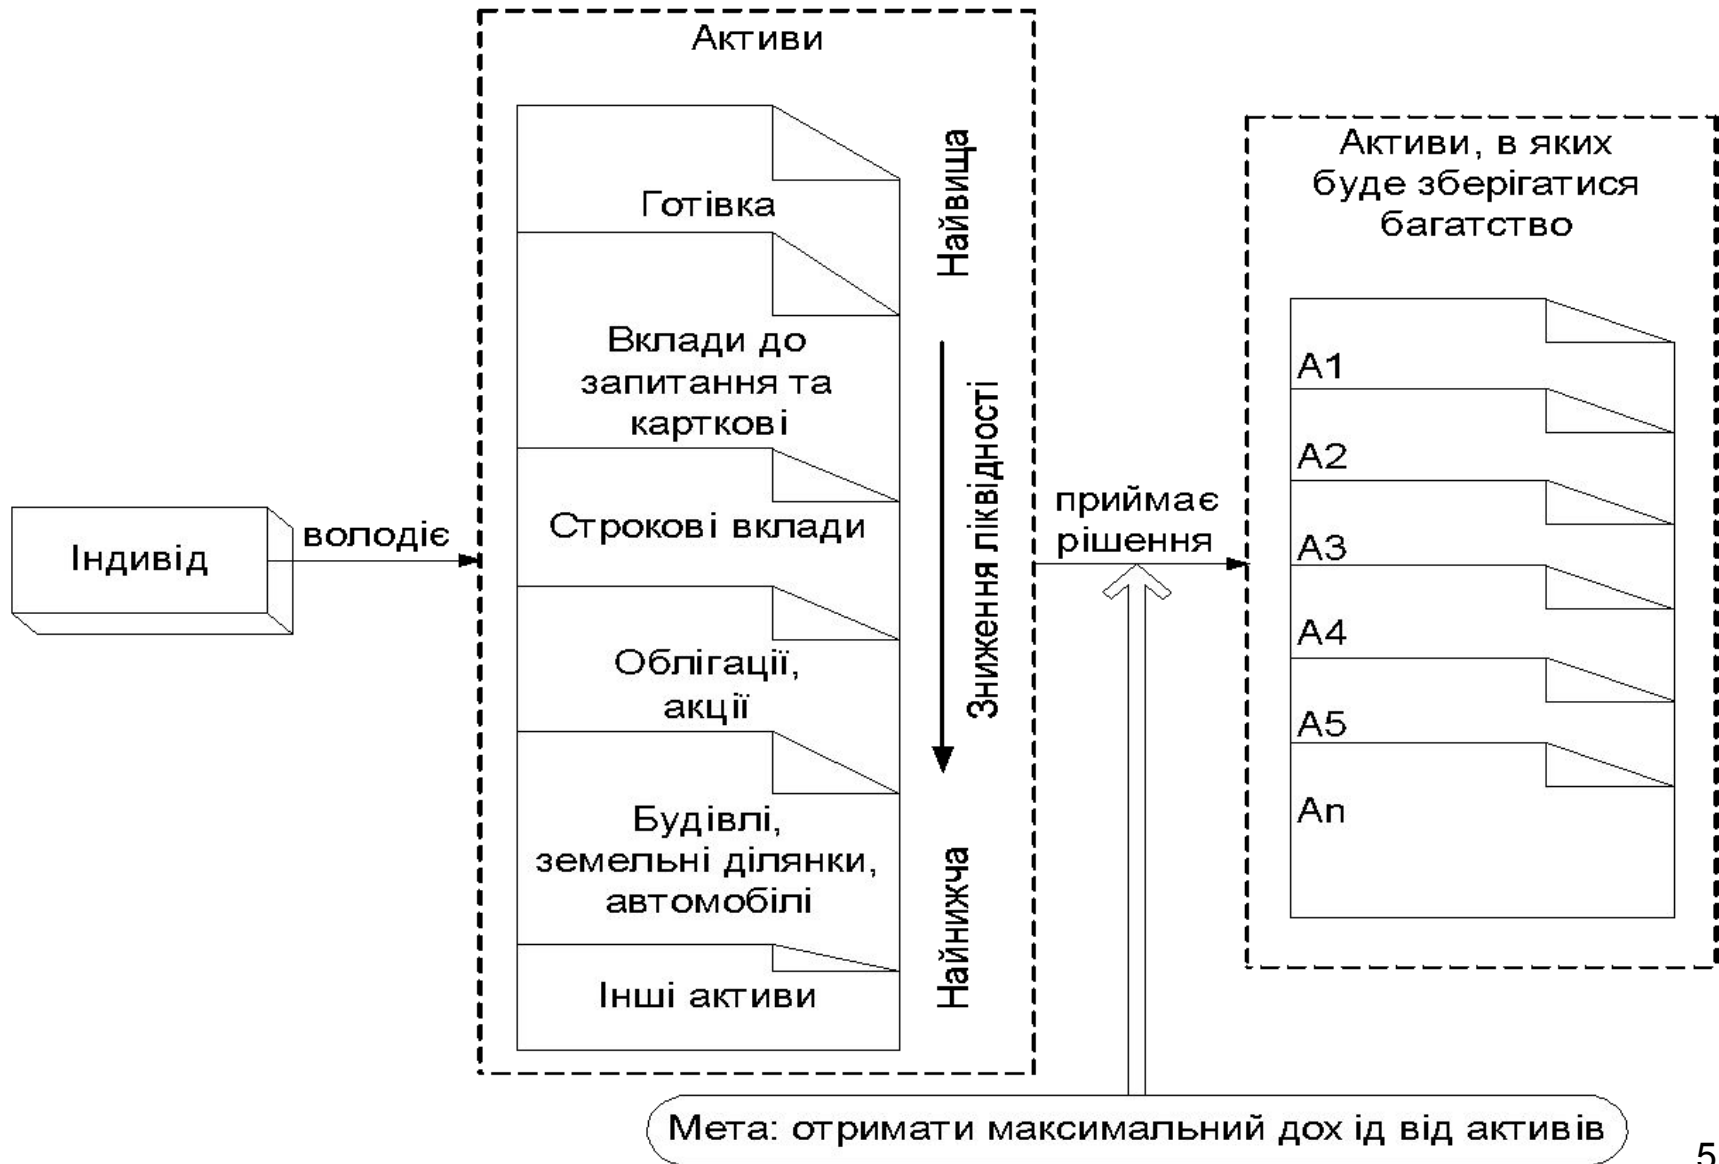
Індивід

володіє

Активи

Готівка

Вклади до запитання та карткові

Строкові вклади

Облігації, акції

Будівлі, земельні ділянки, автомобілі

Інші активи

Найвища

Зниження ліквідності

Найнижча

приймає рішення

Активи, в яких буде зберігатися багатство

A1

A2

A3

A4

A5

An

Мета: отримати максимальний дох ід від активів

5